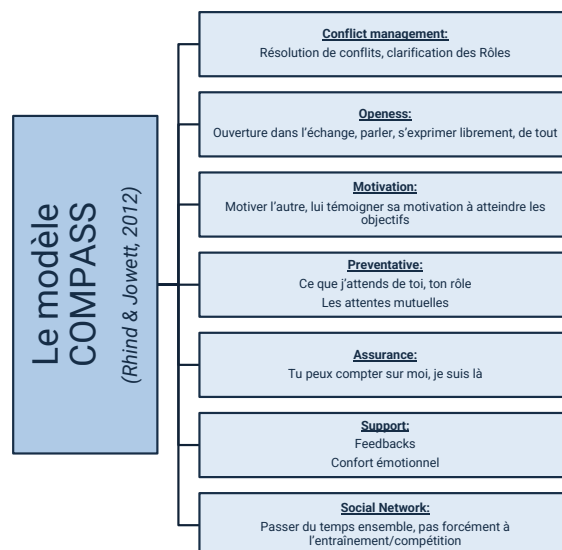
Le modèle COMPASS
(Rhind & Jowett, 2012)

Conflict management:
Résolution de conflits, clarification des Rôles

Openess:
Ouverture dans l'échange, parler, s'exprimer librement, de tout

Motivation:
Motiver l'autre, lui témoigner sa motivation à atteindre les objectifs

Preventative:
Ce que j'attends de toi, ton rôle
Les attentes mutuelles

Assurance:
Tu peux compter sur moi, je suis là

Support:
Feedbacks
Confort émotionnel

Social Network:
Passer du temps ensemble, pas forcément à l'entraînement/compétition